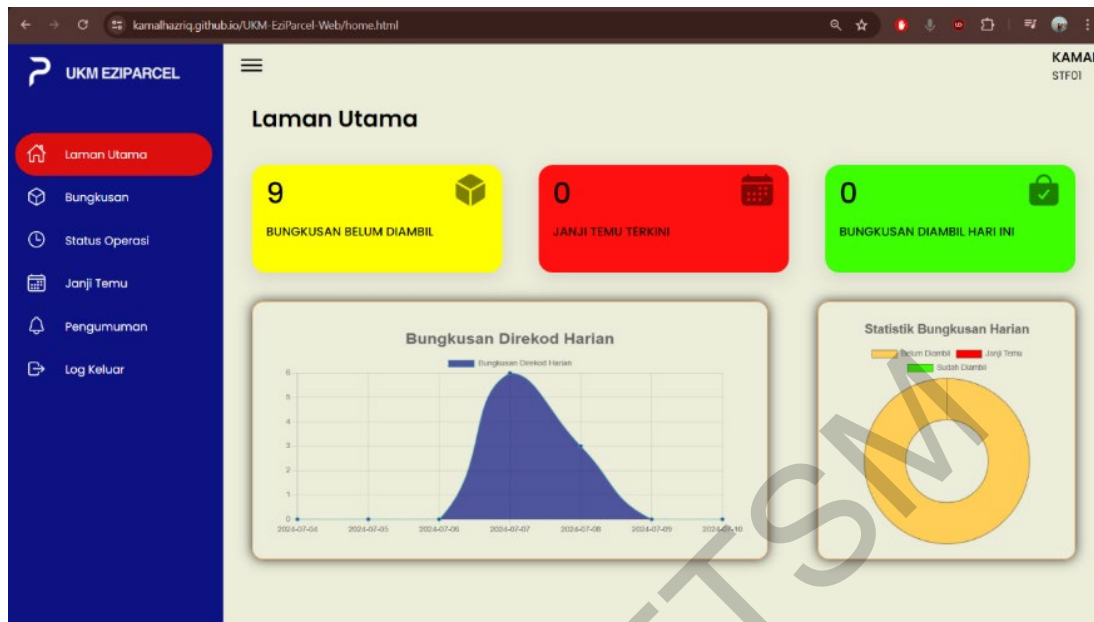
kamalhazriq.github.io/UKM-EziParcel-Web/home.html

UKM EZIPARCEL

KAMA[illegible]
STF01

Laman Utama
Bungkusan
Status Operasi
Janji Temu
Pengumuman
Log Keluar

Laman Utama

9
BUNGKUSAN BELUM DIAMBIL

0
JANJI TEMU TERKINI

0
BUNGKUSAN DIAMBIL HARI INI

Bungkusan Direkod Harian
Bungkusan Direkod Harian
6
5
4
3
2
1
0
2024-07-04 2024-07-05 2024-07-06 2024-07-07 2024-07-08 2024-07-09 2024-07-10

Statistik Bungkusan Harian
Belum Diambil Janji Temu
Sudah Diambil

TSM